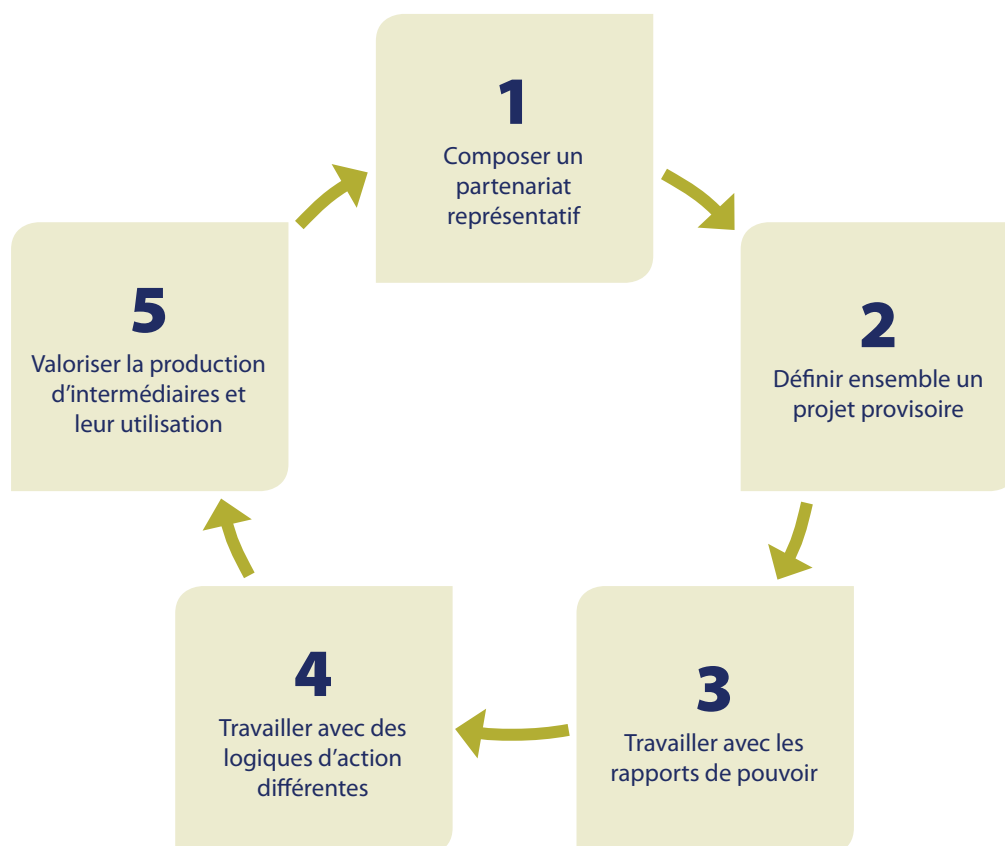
1
Composer un partenariat représentatif

2
Définir ensemble un projet provisoire

3
Travailler avec les rapports de pouvoir

4
Travailler avec des logiques d’action différentes

5
Valoriser la production d’intermédiaires et leur utilisation